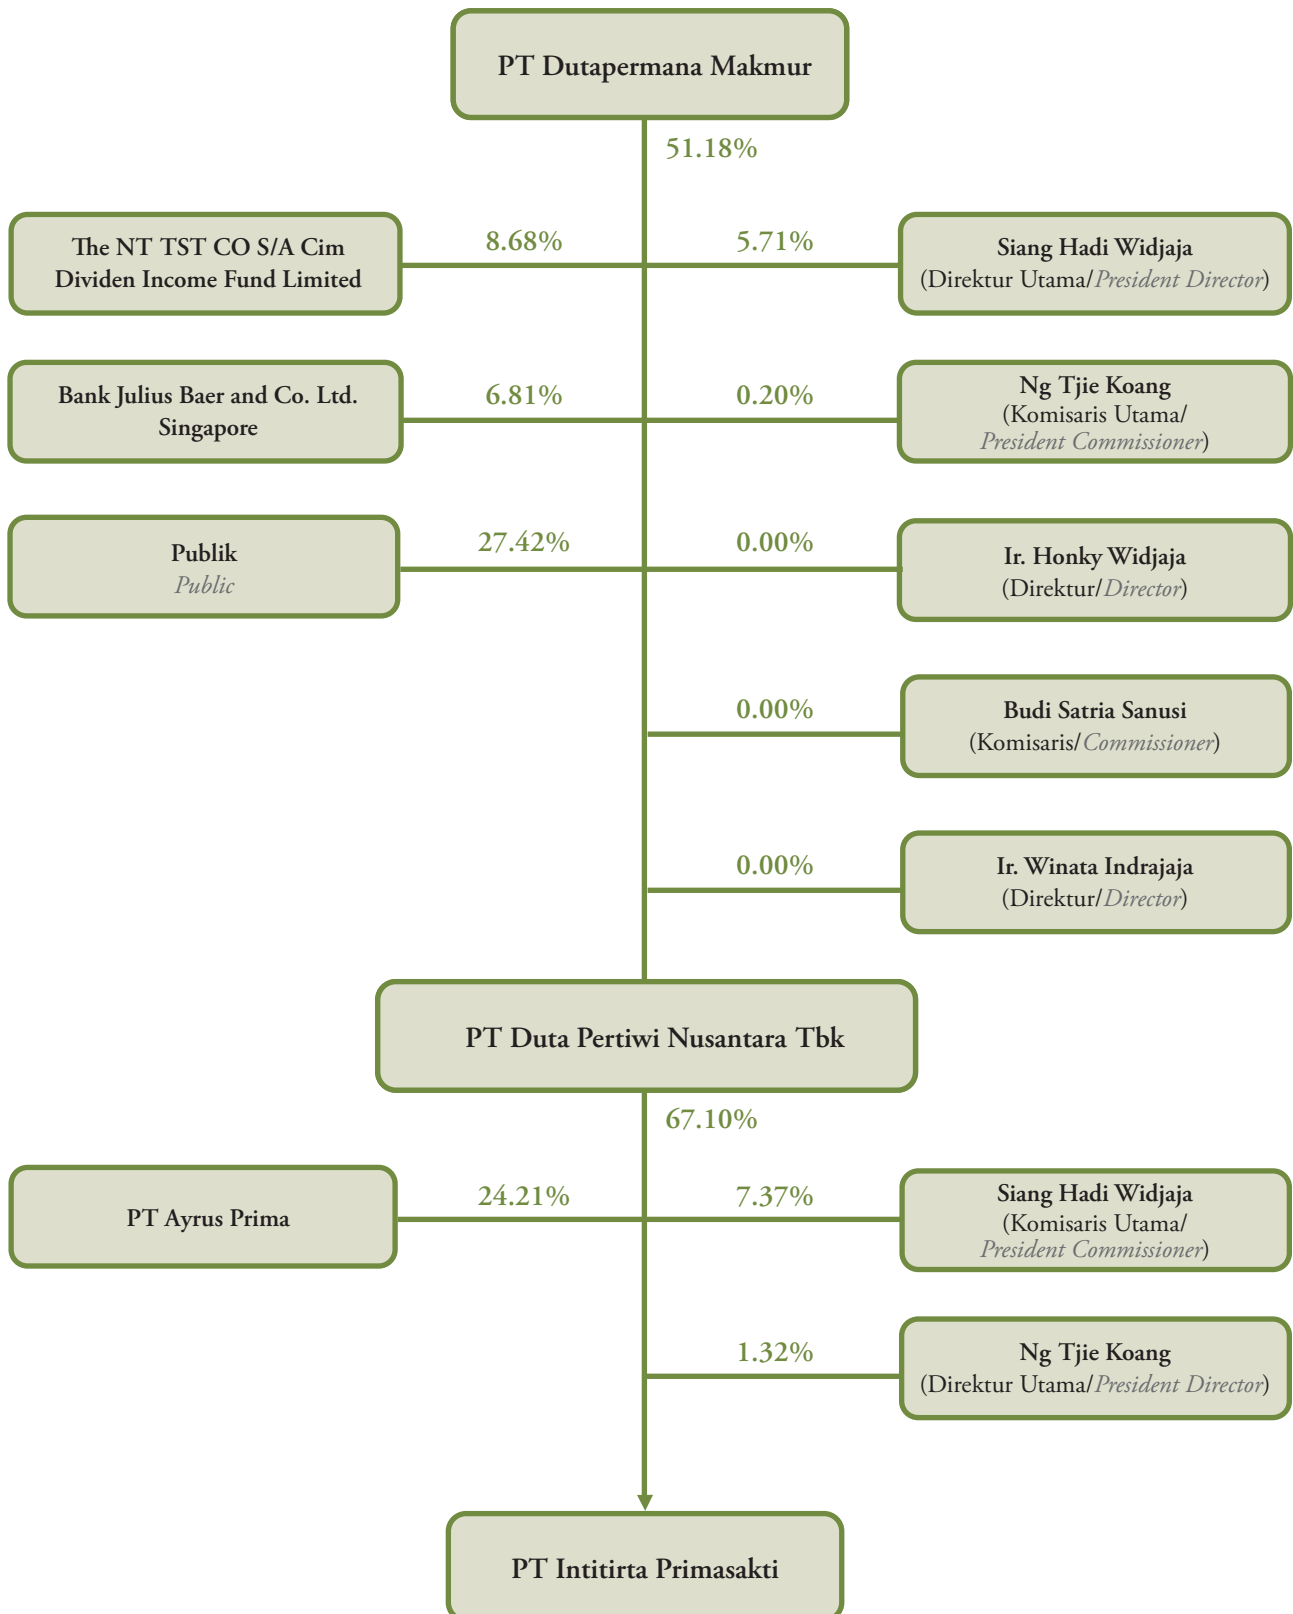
PT Dutapermana Makmur

51.18%

The NT TST CO S/A Cim Dividen Income Fund Limited

8.68%

5.71%

Siang Hadi Widjaja (Direktur Utama/President Director)

Bank Julius Baer and Co. Ltd. Singapore

6.81%

0.20%

Ng Tjie Koang (Komisaris Utama/ President Commissioner)

Publik
Public

27.42%

0.00%

Ir. Honky Widjaja (Direktur/Director)

0.00%

Budi Satria Sanusi (Komisaris/Commissioner)

0.00%

Ir. Winata Indrajaja (Direktur/Director)

PT Duta Pertiwi Nusantara Tbk

67.10%

PT Ayrus Prima

24.21%

7.37%

Siang Hadi Widjaja (Komisaris Utama/ President Commissioner)

1.32%

Ng Tjie Koang (Direktur Utama/President Director)

PT Intitirta Primasakti